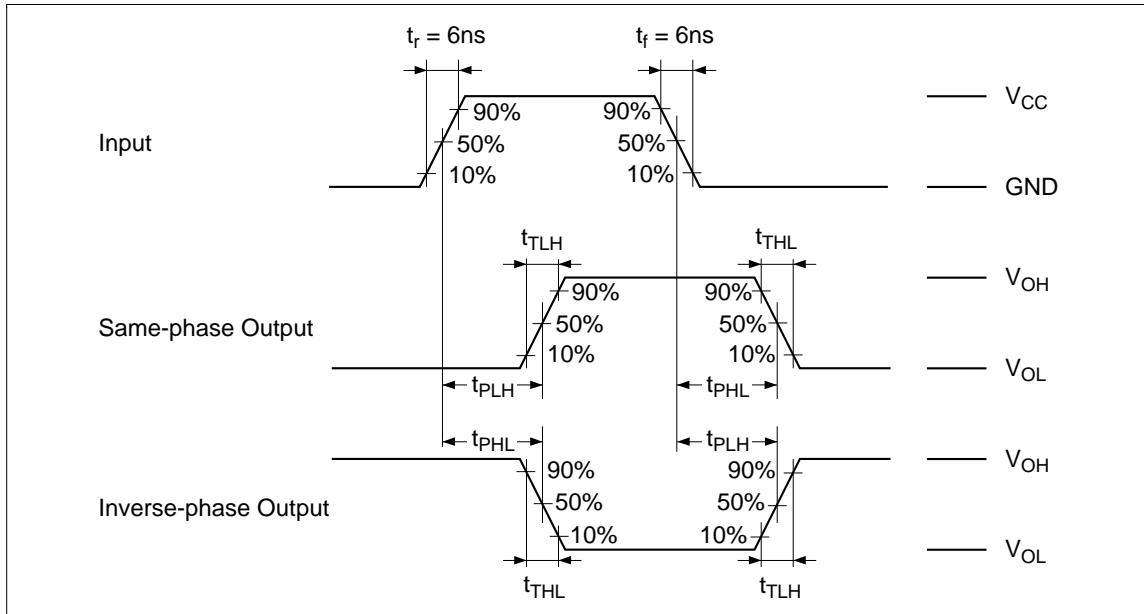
$t_r$ = 6ns

$t_f$ = 6ns

90%

90%

$V_{CC}$

Input

50%

50%

10%

10%

GND

$t_{TLH}$

$t_{THL}$

$V_{OH}$

90%

90%

Same-phase Output

50%

50%

10%

10%

$V_{OL}$

$t_{PLH}$

$t_{PHL}$

$t_{PHL}$

$t_{PLH}$

$V_{OH}$

90%

90%

Inverse-phase Output

50%

50%

10%

10%

$V_{OL}$

$t_{THL}$

$t_{TLH}$